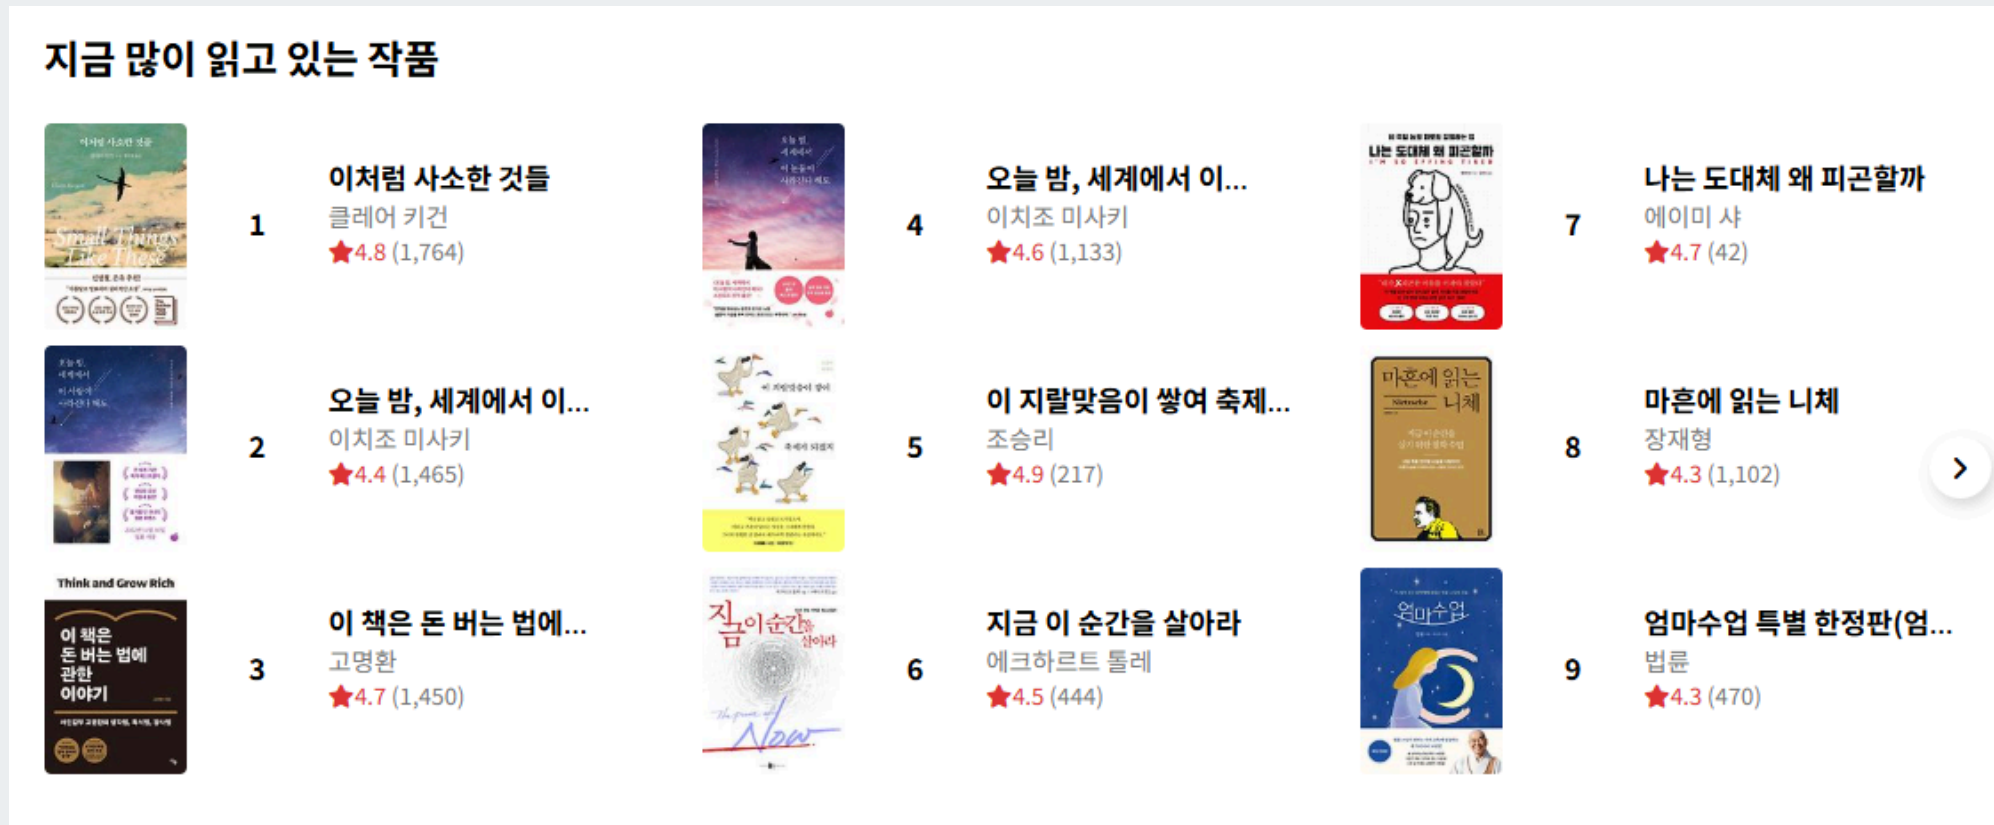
지금 많이 읽고 있는 작품

이처럼 사소한 것들
Small Things Like These

1

이처럼 사소한 것들
클레어 키건
★4.8 (1,764)

2

오늘 밤, 세계에서 이...
이치조 미사키
★4.4 (1,465)

Think and Grow Rich
이 책은 돈 버는 법에 관한 이야기

3

이 책은 돈 버는 법에...
고명환
★4.7 (1,450)

4

오늘 밤, 세계에서 이...
이치조 미사키
★4.6 (1,133)

5

이 지랄맞음이 쌓여 축제...
조승리
★4.9 (217)

지금 이 순간을 살아라
The power of Now

6

지금 이 순간을 살아라
에크하르트 톨레
★4.5 (444)

나는 도대체 왜 피곤할까
I'M SO TIRED

7

나는 도대체 왜 피곤할까
에이미 샤
★4.7 (42)

마흔에 읽는 니체
Nietzsche

8

마흔에 읽는 니체
장재형
★4.3 (1,102)

엄마수업

9

엄마수업 특별 한정판(엄...
법륜
★4.3 (470)

›